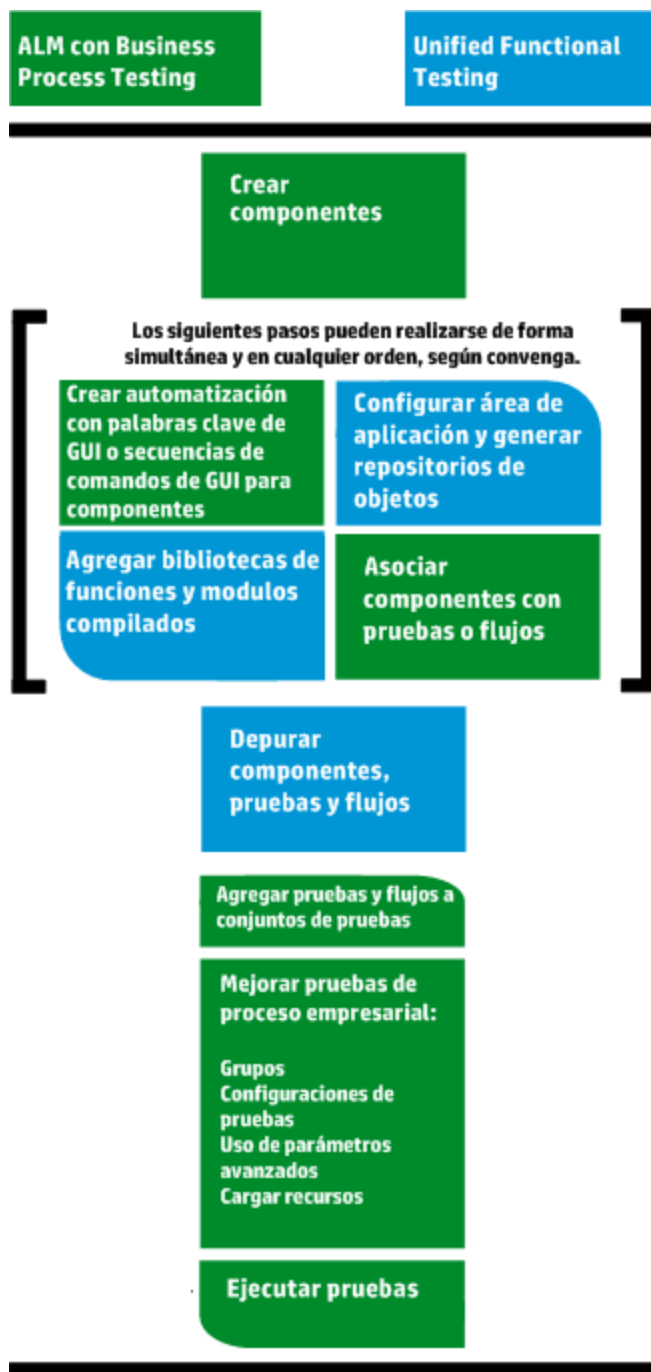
ALM con Business Process Testing

Unified Functional Testing

Crear componentes

Los siguientes pasos pueden realizarse de forma simultánea y en cualquier orden, según convenga.

Crear automatización con palabras clave de GUI o secuencias de comandos de GUI para componentes

Configurar área de aplicación y generar repositorios de objetos

Agregar bibliotecas de funciones y modulos compilados

Asociar componentes con pruebas o flujos

Depurar componentes, pruebas y flujos

Agregar pruebas y flujos a conjuntos de pruebas

Mejorar pruebas de proceso empresarial:

Grupos
Configuraciones de pruebas
Uso de parámetros avanzados
Cargar recursos

Ejecutar pruebas